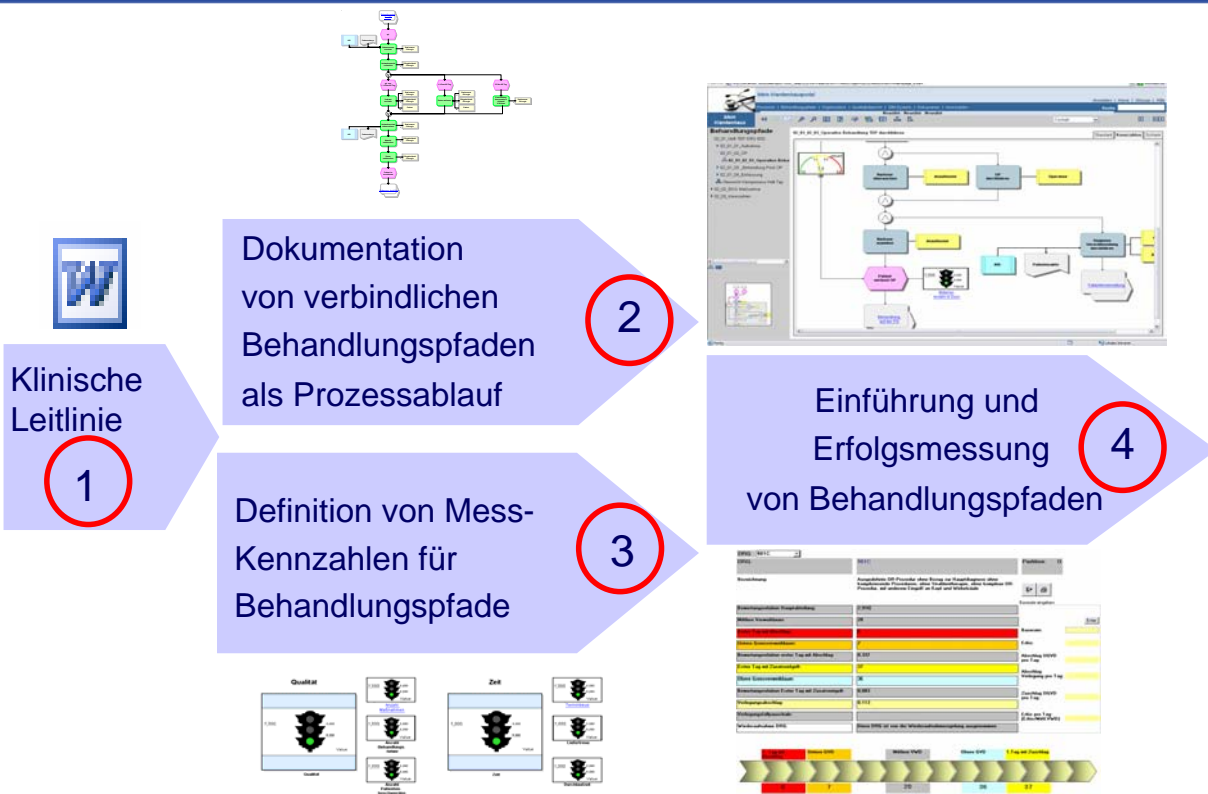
Klinische Leitlinie

1

Dokumentation von verbindlichen Behandlungspfaden als Prozessablauf

2

Definition von Mess-Kennzahlen für Behandlungspfade

3

Einführung und Erfolgsmessung von Behandlungspfaden

4

Behandlungspfade

Qualität

Zeit